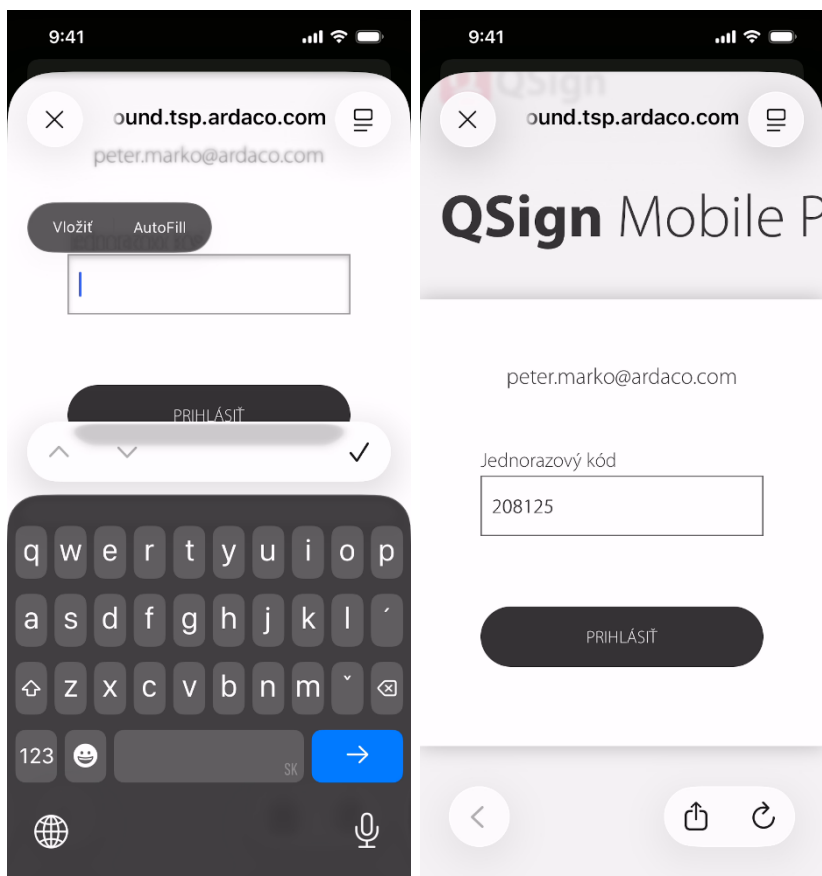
9:41

ound.tsp.ardaco.com

peter.marko@ardaco.com

Vložiť AutoFill

PRIHLÁSIŤ

q w e r t y u i o p
a s d f g h j k l ´
z x c v b n m ˇ
123
SK

9:41

ound.tsp.ardaco.com

QSign Mobile P

peter.marko@ardaco.com

Jednorazový kód

208125

PRIHLÁSIŤ